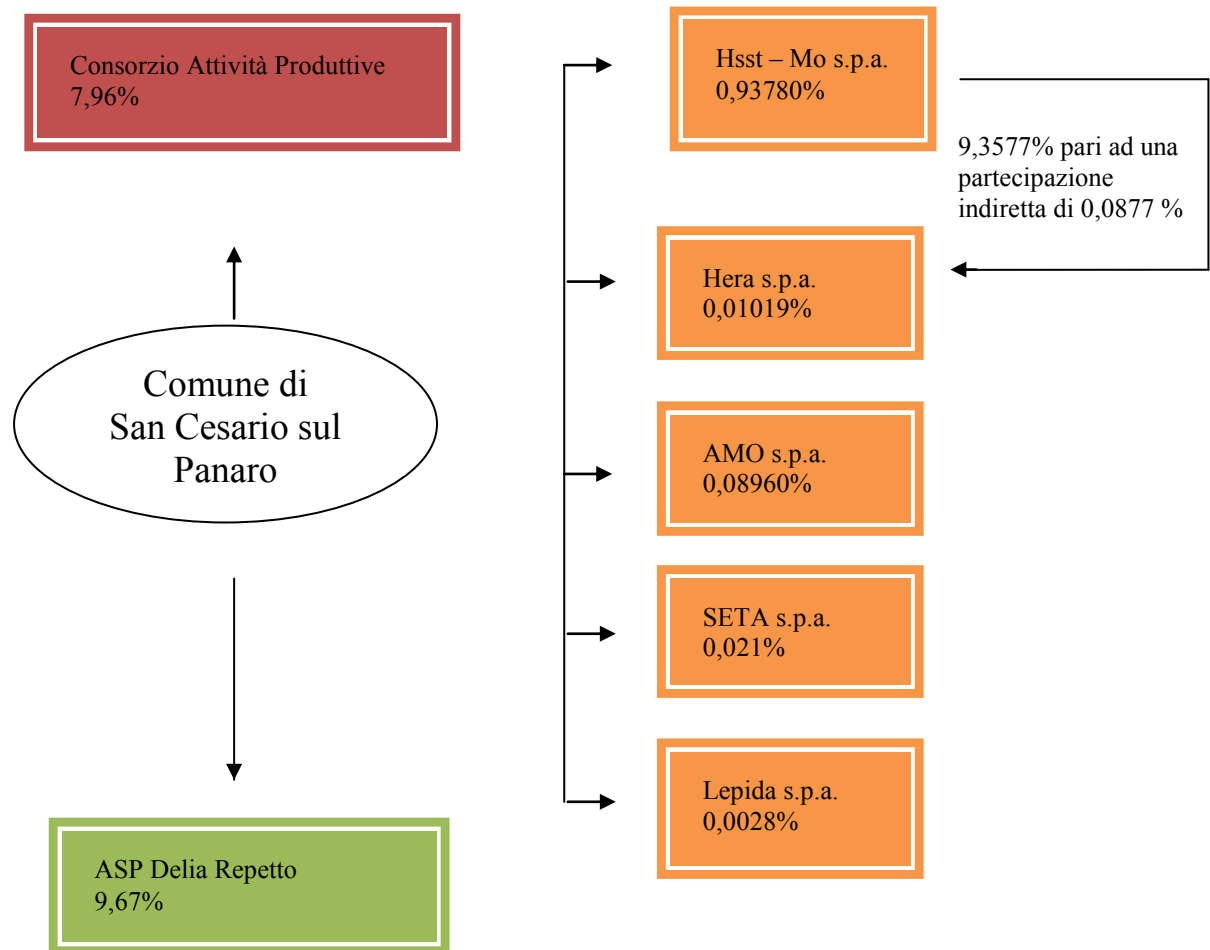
Consorzio Attività Produttive
7,96%

Hsst – Mo s.p.a.
0,93780%

9,3577% pari ad una partecipazione indiretta di 0,0877 %

Hera s.p.a.
0,01019%

Comune di
San Cesario sul
Panaro

AMO s.p.a.
0,08960%

SETA s.p.a.
0,021%

Lepida s.p.a.
0,0028%

ASP Delia Repetto
9,67%